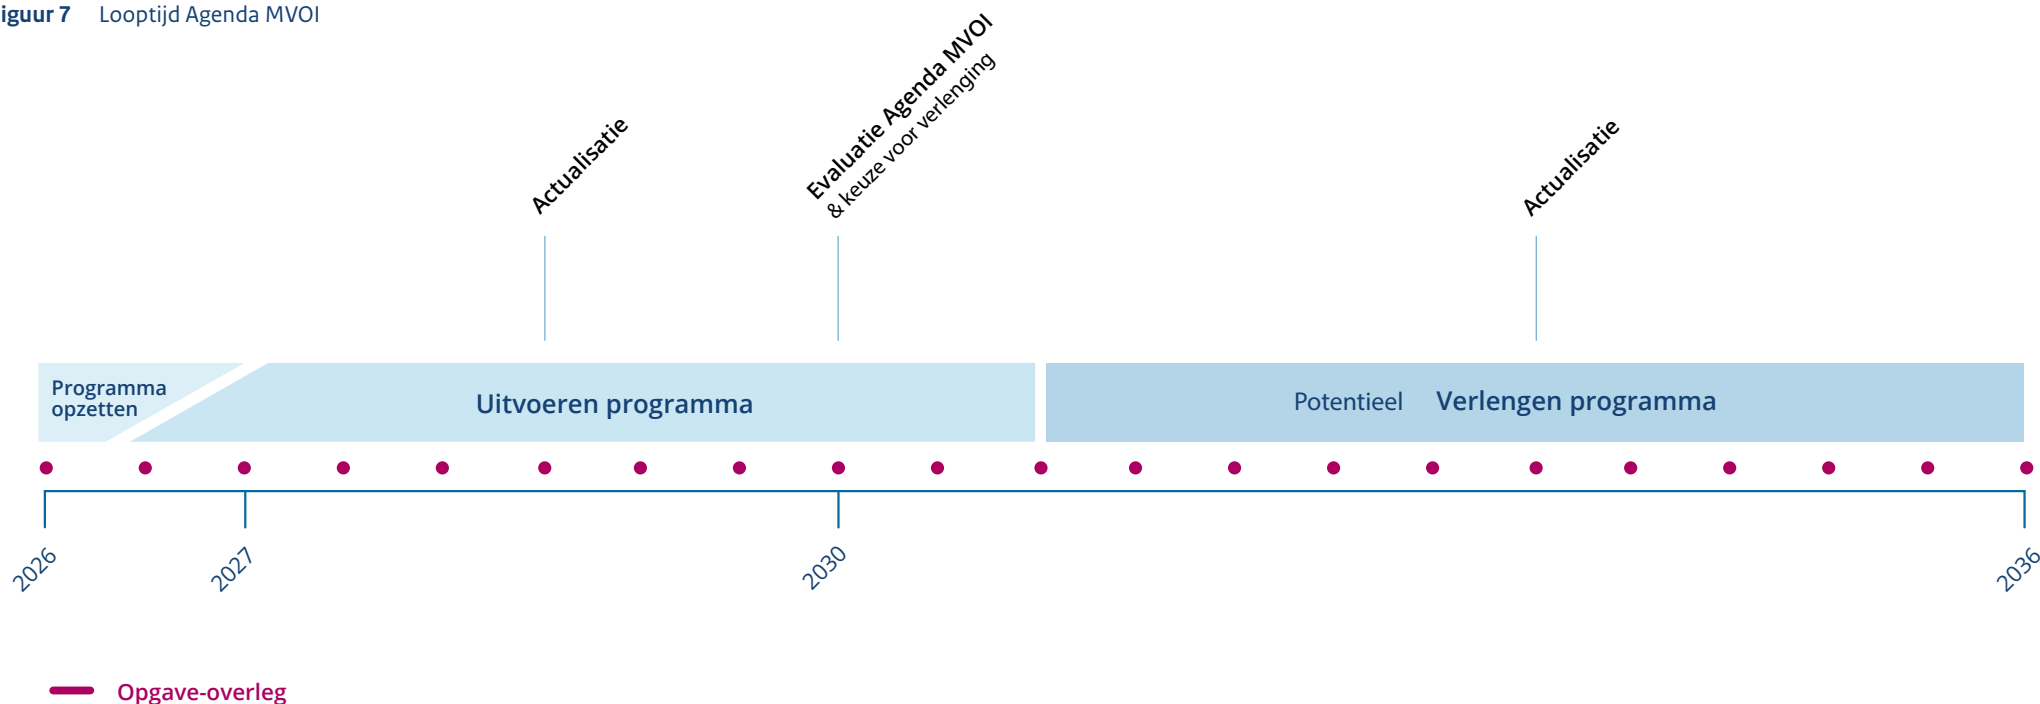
iguur 7 Looptijd Agenda MVOI

Actualisatie

Evaluatie Agenda MVOI
& keuze voor verlenging

Actualisatie

Programma opzetten

Uitvoeren programma

Potentieel Verlengen programma

2026

2027

2030

2036

Opgave-overleg